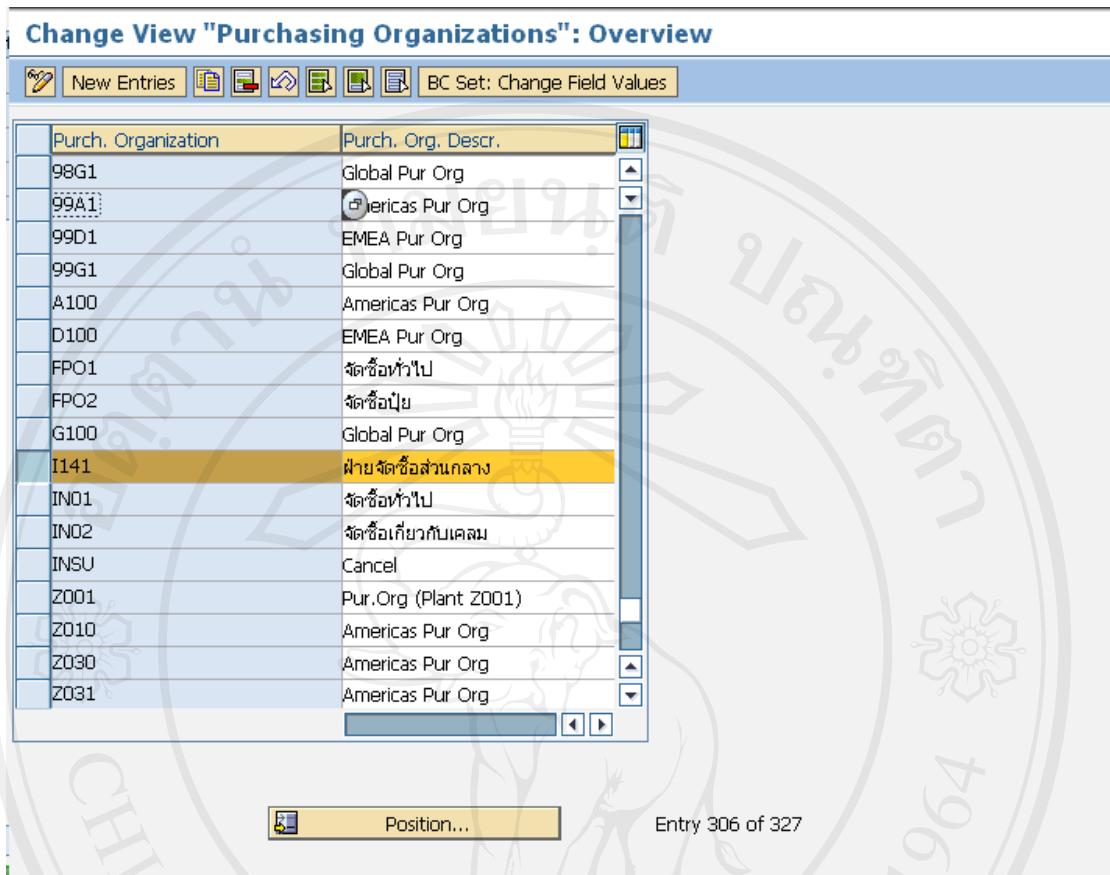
Change View "Purchasing Organizations": Overview

New Entries BC Set: Change Field Values

| Purch. Organization | Purch. Org. Descr. |
|---|---|
| 98G1 | Global Pur Org |
| 99A1 | Americas Pur Org |
| 99D1 | EMEA Pur Org |
| 99G1 | Global Pur Org |
| A100 | Americas Pur Org |
| D100 | EMEA Pur Org |
| FPO1 | จัดซื้อทั่วไป |
| FPO2 | จัดซื้อปุ๋ย |
| G100 | Global Pur Org |
| I141 | ฝ่ายจัดซื้อส่วนกลาง |
| IN01 | จัดซื้อทั่วไป |
| IN02 | จัดซื้อเกี่ยวกับเคลม |
| INSU | Cancel |
| Z001 | Pur.Org (Plant Z001) |
| Z010 | Americas Pur Org |
| Z030 | Americas Pur Org |
| Z031 | Americas Pur Org |

Position...

Entry 306 of 327